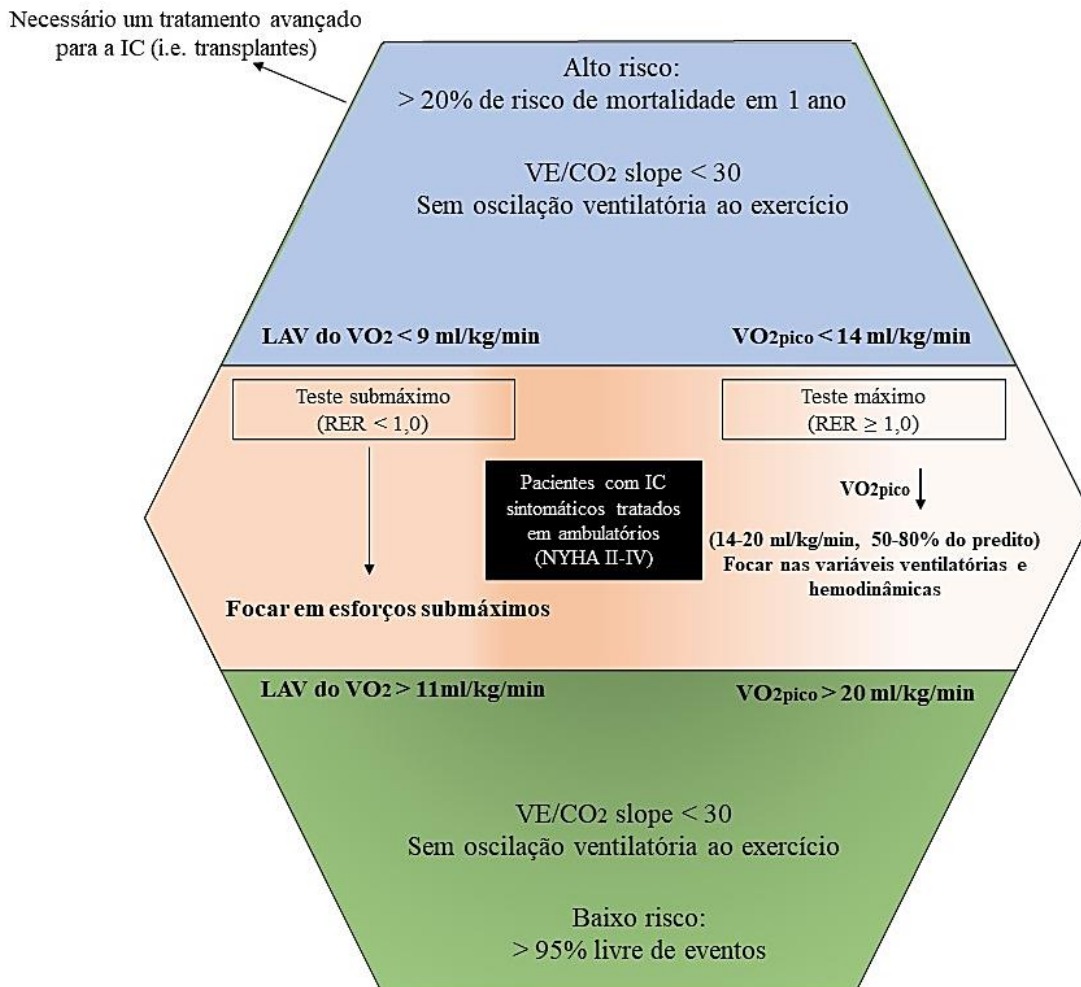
Necessário um tratamento avançado para a IC (i.e. transplantes)

Alto risco:
> 20% de risco de mortalidade em 1 ano

VE/$CO_2$ slope < 30
Sem oscilação ventilatória ao exercício

LAV do $VO_2$ < 9 ml/kg/min

$VO_{2pico}$ < 14 ml/kg/min

Teste submáximo
(RER < 1,0)

Teste máximo
(RER ≥ 1,0)

Pacientes com IC sintomáticos tratados em ambulatórios (NYHA II-IV)

$VO_2$pico

(14-20 ml/kg/min, 50-80% do predito)
Focar nas variáveis ventilatórias e hemodinâmicas

Focar em esforços submáximos

LAV do $VO_2$ > 11ml/kg/min

$VO_{2pico}$ > 20 ml/kg/min

VE/$CO_2$ slope < 30
Sem oscilação ventilatória ao exercício

Baixo risco:
> 95% livre de eventos